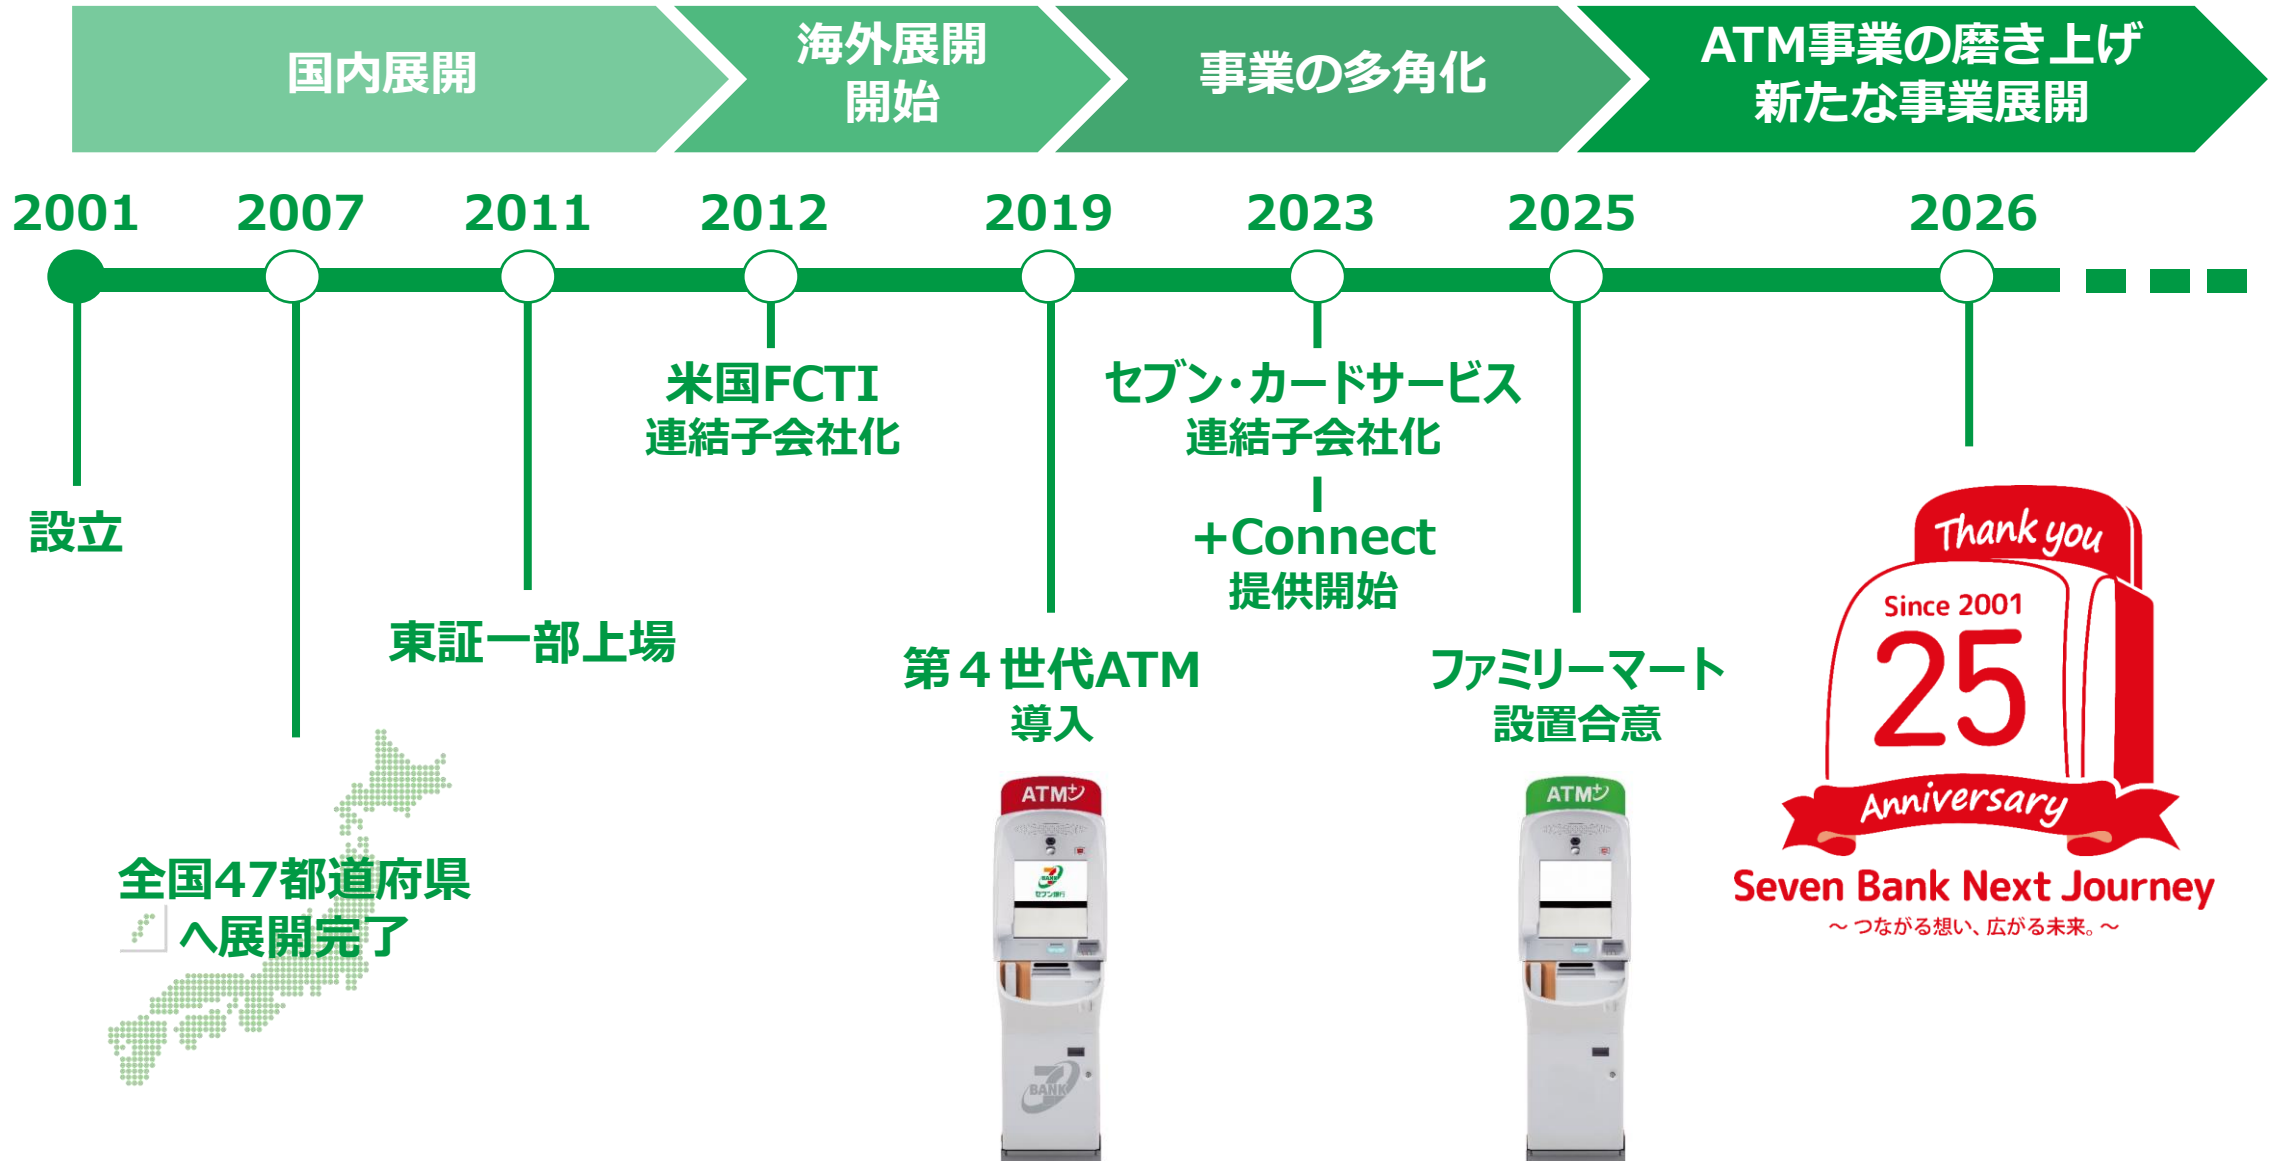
国内展開

海外展開
開始

事業の多角化

ATM事業の磨き上げ
新たな事業展開

2001 2007 2011 2012 2019 2023 2025 2026

設立

全国47都道府県
へ展開完了

東証一部上場

米国FCTI
連結子会社化

第４世代ATM
導入

ATM

セブン・カードサービス
連結子会社化

+Connect
提供開始

ファミリーマート
設置合意

ATM

Thank you
Since 2001
25
Anniversary
Seven Bank Next Journey
～つながる想い、広がる未来。～